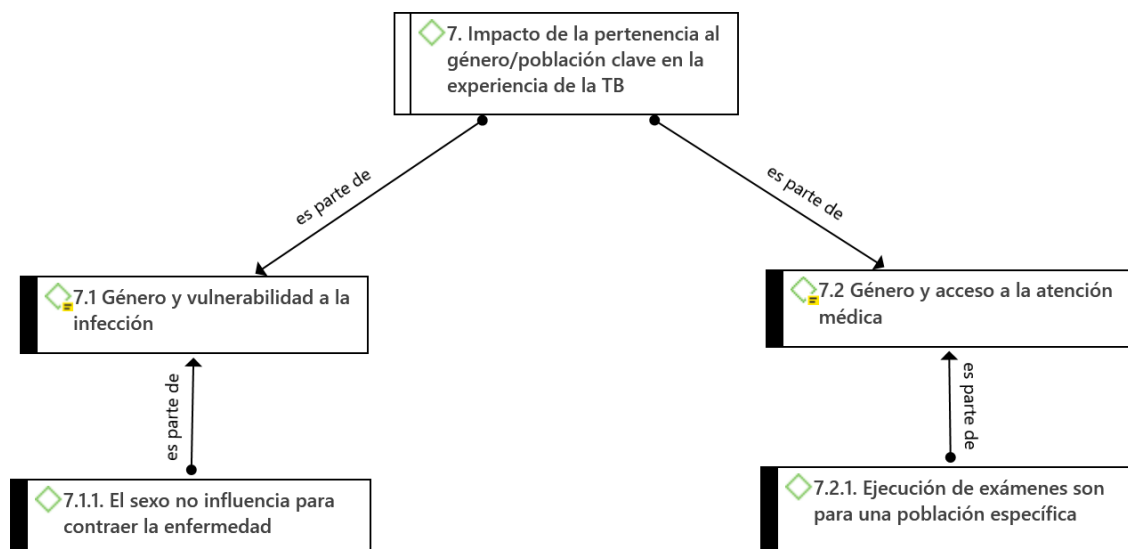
7. Impacto de la pertenencia al género/población clave en la experiencia de la TB

es parte de

es parte de

7.1 Género y vulnerabilidad a la infección

7.2 Género y acceso a la atención médica

es parte de

es parte de

7.1.1. El sexo no influencia para contraer la enfermedad

7.2.1. Ejecución de exámenes son para una población específica